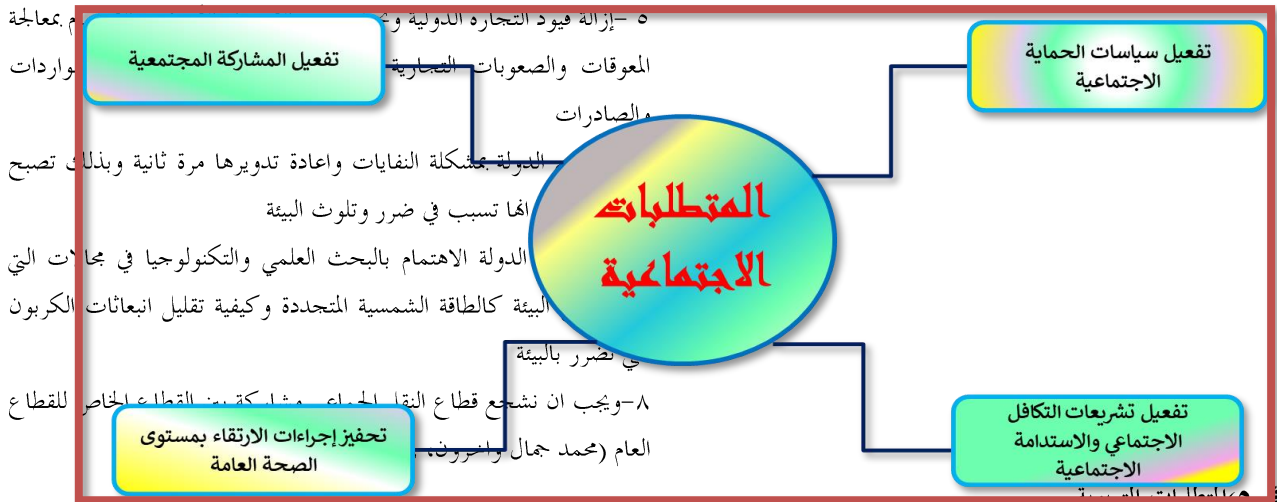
تفعيل المشاركة المجتمعية

تفعيل سياسات الحماية الاجتماعية

المتطلبات الاجتماعية

تفعيل تشريعات التكافل الاجتماعي والاستدامة الاجتماعية

تحفيز إجراءات الارتقاء بمستوى الصحة العامة

٥ –إزالة قيود التجارة الدولية و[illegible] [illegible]م بمعالجة المعوقات والصعوبات التجارية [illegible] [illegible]واردات والصادرات

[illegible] الدولة بمشكلة النفايات واعادة تدويرها مرة ثانية وبذلك تصبح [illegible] انها تسبب في ضرر وتلوث البيئة

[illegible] الدولة الاهتمام بالبحث العلمي والتكنولوجيا في مجالات التي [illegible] البيئة كالطاقة الشمسية المتجددة وكيفية تقليل انبعاثات الكربون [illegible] في تضرر بالبيئة

٨–ويجب ان نشجع قطاع النقل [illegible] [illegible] بين القطاع الخاص للقطاع العام (محمد جمال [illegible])

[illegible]